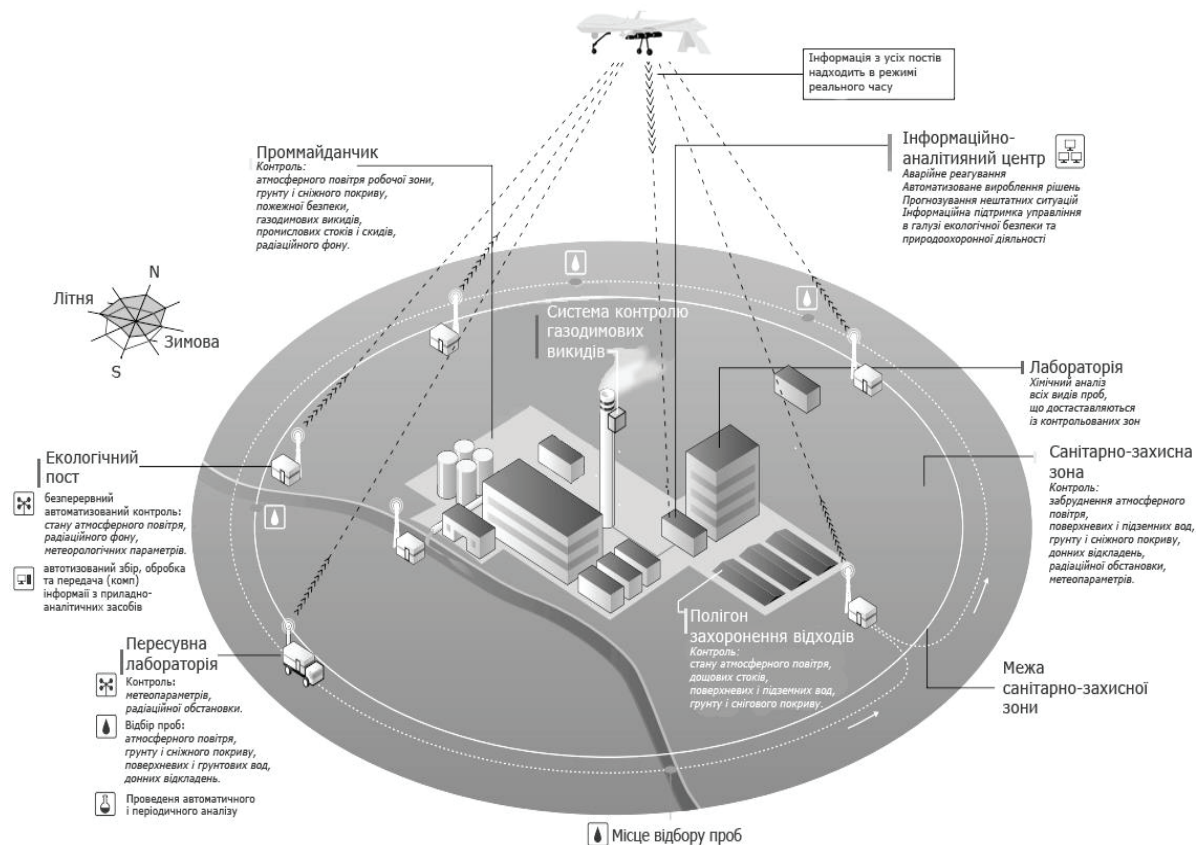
Інформація з усіх постів надходить в режимі реального часу

Проммайданчик
Контроль:
атмосферного повітря робочої зони, грунту і сніжного покриву, пожежної безпеки, газодимових викидів, промислових стоків і скидів, радіаційного фону.

Інформаційно-аналітияний центр
Аварійне реагування
Автоматизоване вироблення рішень
Прогнозування нештатних ситуацій
Інформаційна підтримка управління в галузі екологічної безпеки та природоохоронної діяльності

N
Літня
Зимова
S

Система контролю газодимових викидів

Лабораторія
Хімічний аналіз всіх видів проб, що достачляються із контрольованих зон

Екологічний пост
безперервний автоматизований контроль: стану атмосферного повітря, радіаційного фону, метеорологічних параметрів.
автотизований збір, обробка та передача (комп) інформації з приладно-аналітичних засобів

Санітарно-захисна зона
Контроль:
забруднення атмосферного повітря, поверхневих і підземних вод, грунту і сніжного покриву, донних відкладень, радіаційної обстановки, метеопараметрів.

Пересувна лабораторія
Контроль:
метеопараметрів, радіаційної обстановки.
Відбір проб:
атмосферного повітря, грунту і сніжного покриву, поверхневих і грунтових вод, донних відкладень.
Проведеня автоматичного і періодичного аналізу

Полігон захоронення відходів
Контроль:
стану атмосферного повітря, дощових стоків, поверхневих і підземних вод, грунту і снігового покриву.

Межа санітарно-захисної зони

Місце відбору проб